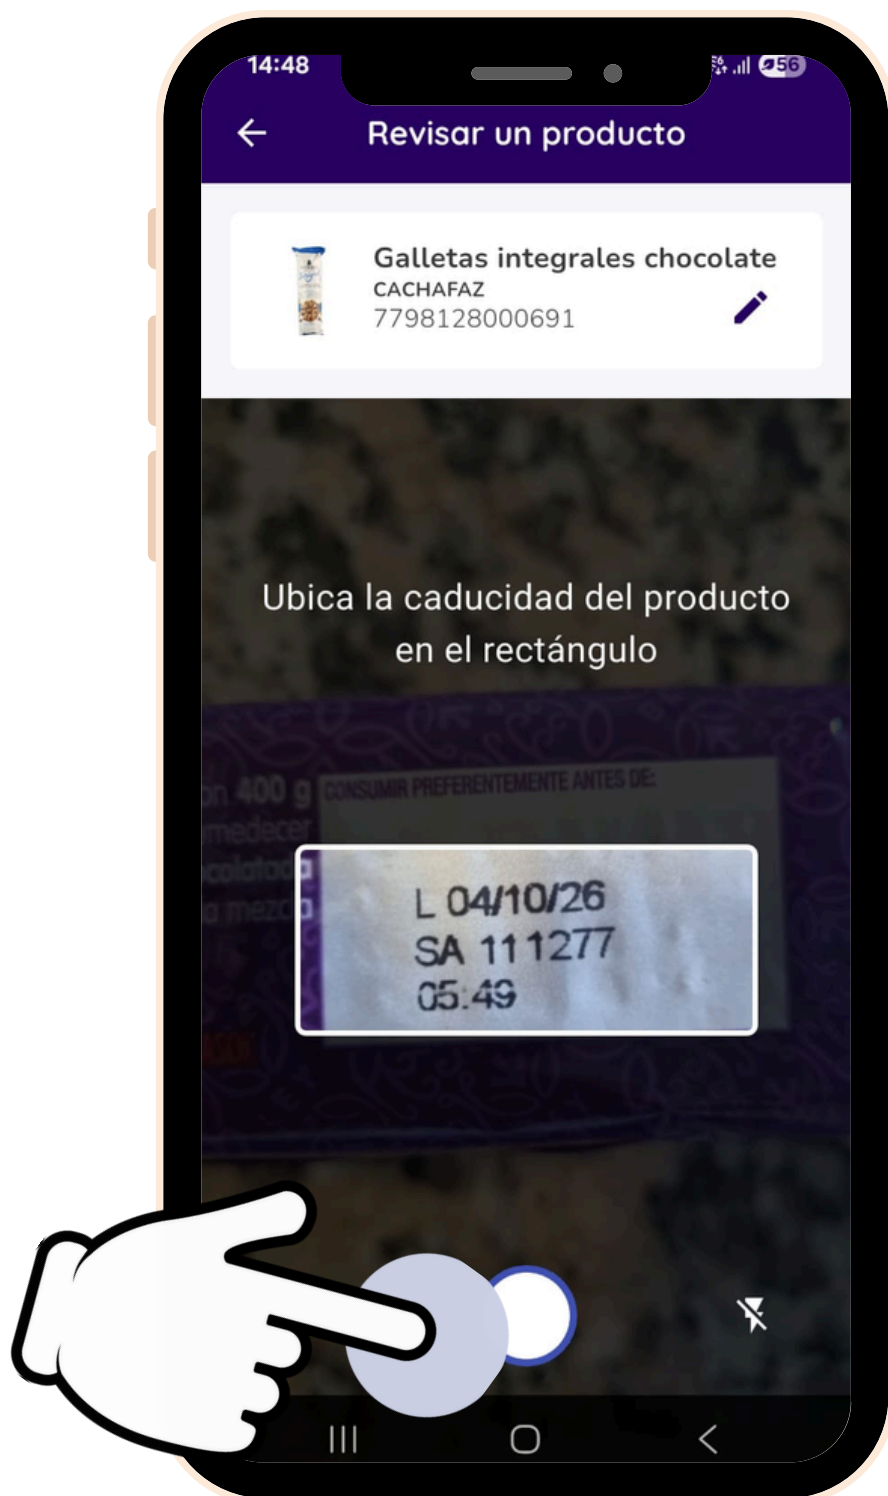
14:48

56

Revisar un producto

Galletas integrales chocolate
CACHAFAZ
7798128000691

Ubica la caducidad del producto en el rectángulo

n 400 g
medecer
colatod
g mezc

CONSUMIR PREFERENTEMENTE ANTES DE:

L 04/10/26
SA 111277
05:49